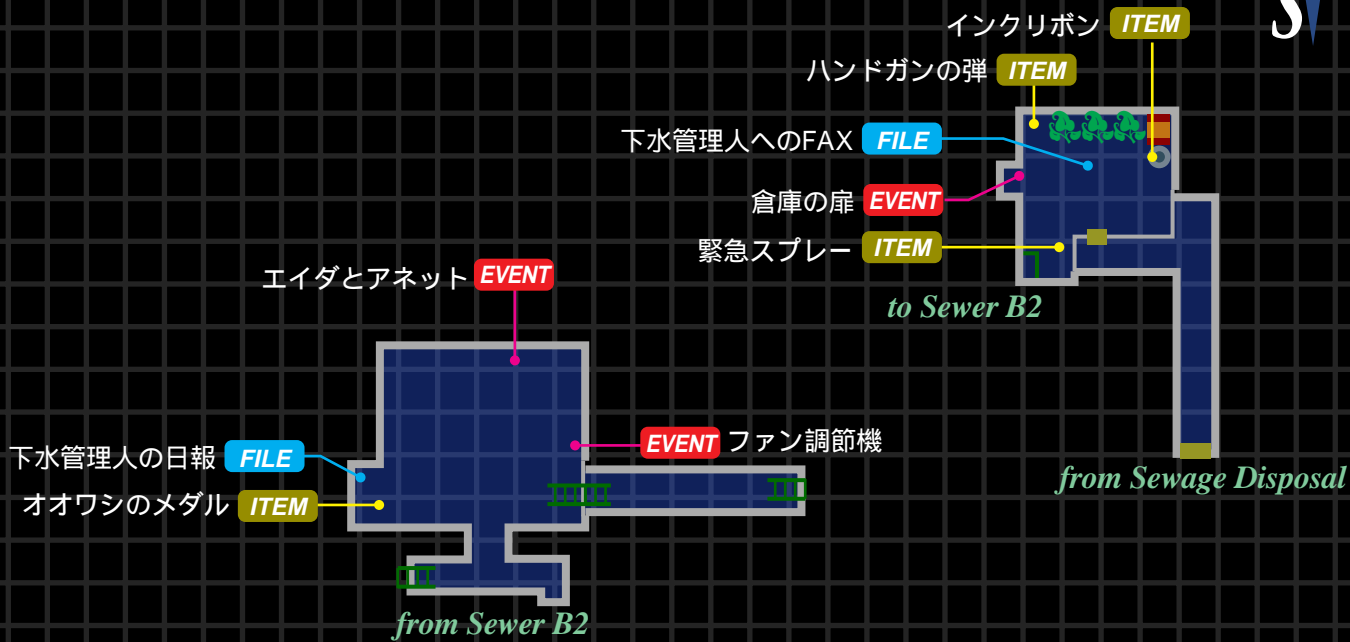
インクリボン ITEM
ハンドガンの弾 ITEM
下水管理人へのFAX FILE
倉庫の扉 EVENT
緊急スプレー ITEM
to Sewer B2
from Sewage Disposal
エイダとアネット EVENT
EVENT ファン調節機
下水管理人の日報 FILE
オオワシのメダル ITEM
from Sewer B2